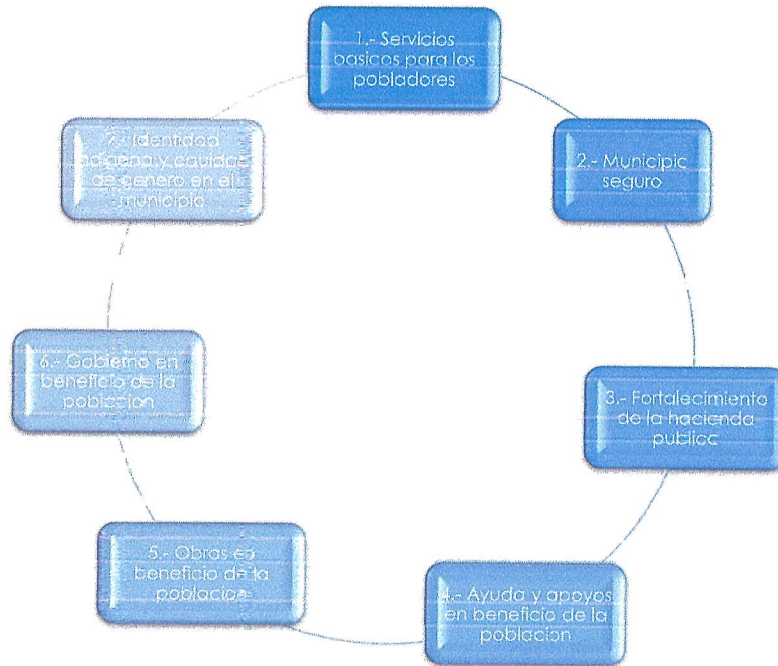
1.- Servicios basicos para los pobladores

2.- Municipio seguro

3.- Fortalecimiento de la hacienda publica

4.- Ayuda y apoyos en beneficio de la poblacion

5.- Obras en beneficio de la poblacion

6.- Gobierno en beneficio de la poblacion

7.- Identidad indigena y equidad de genero en el municipio